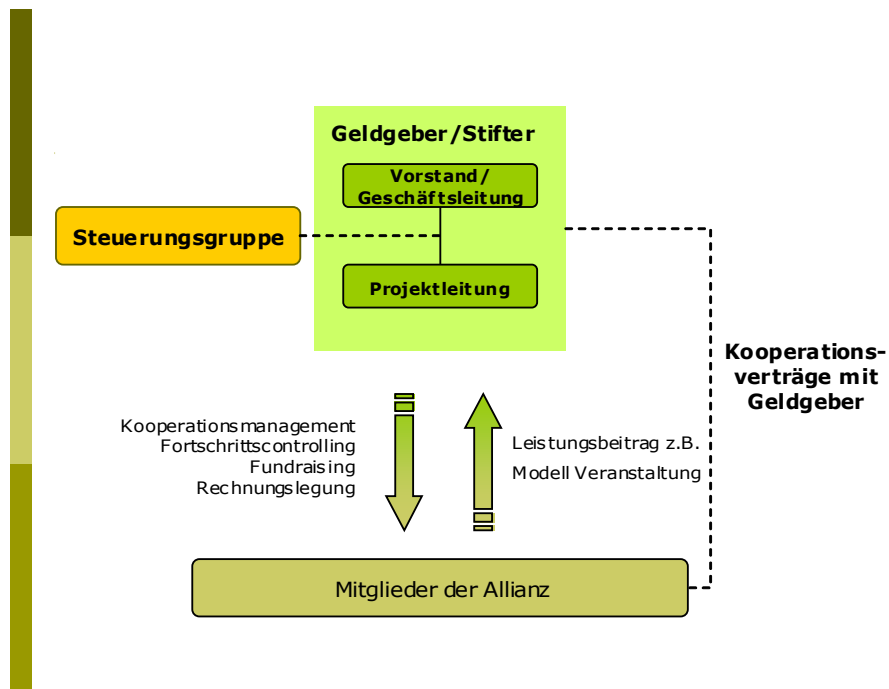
Geldgeber/Stifter

Vorstand/ Geschäftsleitung

Steuerungsgruppe

Projektleitung

Kooperationsverträge mit Geldgeber

Kooperationsmanagement
Fortschrittscontrolling
Fundraising
Rechnungslegung

Leistungsbeitrag z.B.
Modell Veranstaltung

Mitglieder der Allianz